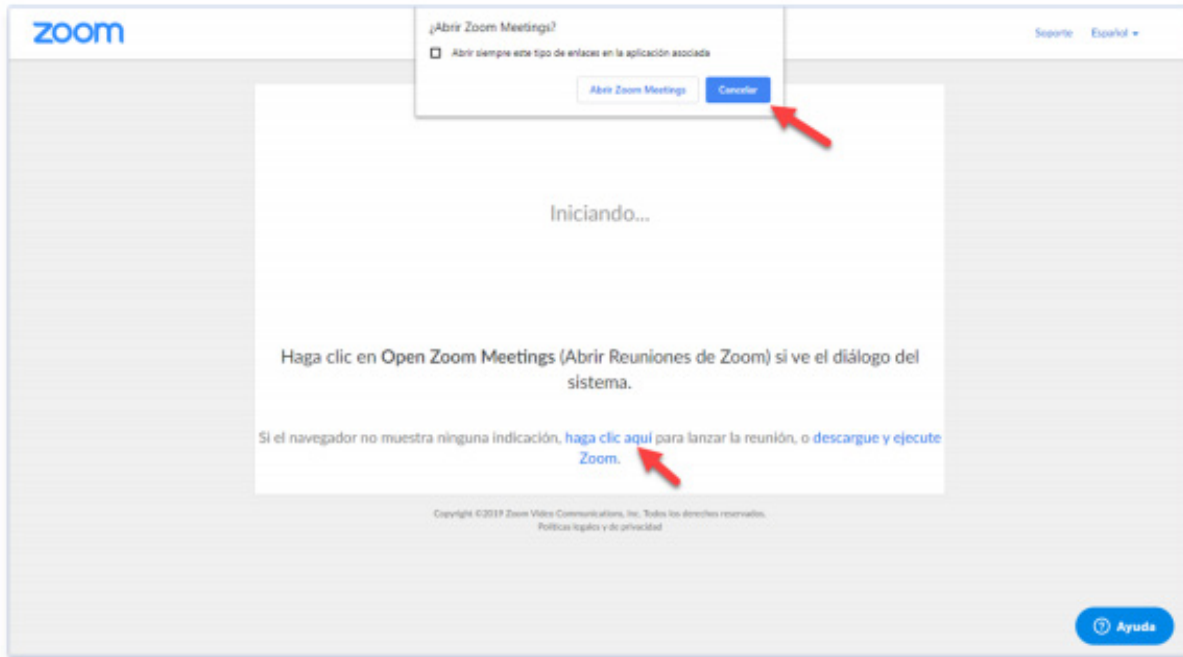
zoom

¿Abrir Zoom Meetings?

Abrir siempre este tipo de enlaces en la aplicación asociada

Abrir Zoom Meetings

Cancelar

Soporte Español ▾

Iniciando...

Haga clic en Open Zoom Meetings (Abrir Reuniones de Zoom) si ve el diálogo del sistema.

Si el navegador no muestra ninguna indicación, haga clic aquí para lanzar la reunión, o descargue y ejecute Zoom.

Copyright ©2019 Zoom Video Communications, Inc. Todos los derechos reservados.
Políticas legales y de privacidad

Ayuda